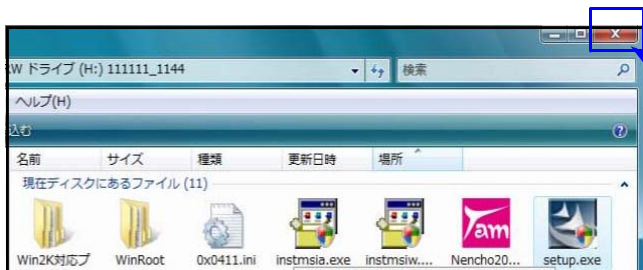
RW ドライブ (H:) 111111_1144

検索

ヘルプ(H)

込む

名前 サイズ 種類 更新日時 場所

現在ディスクにあるファイル (11)

am

Win2K対応プ WinRoot 0x0411.ini instmsia.exe instmsiw.... Nencho20... setup.exe